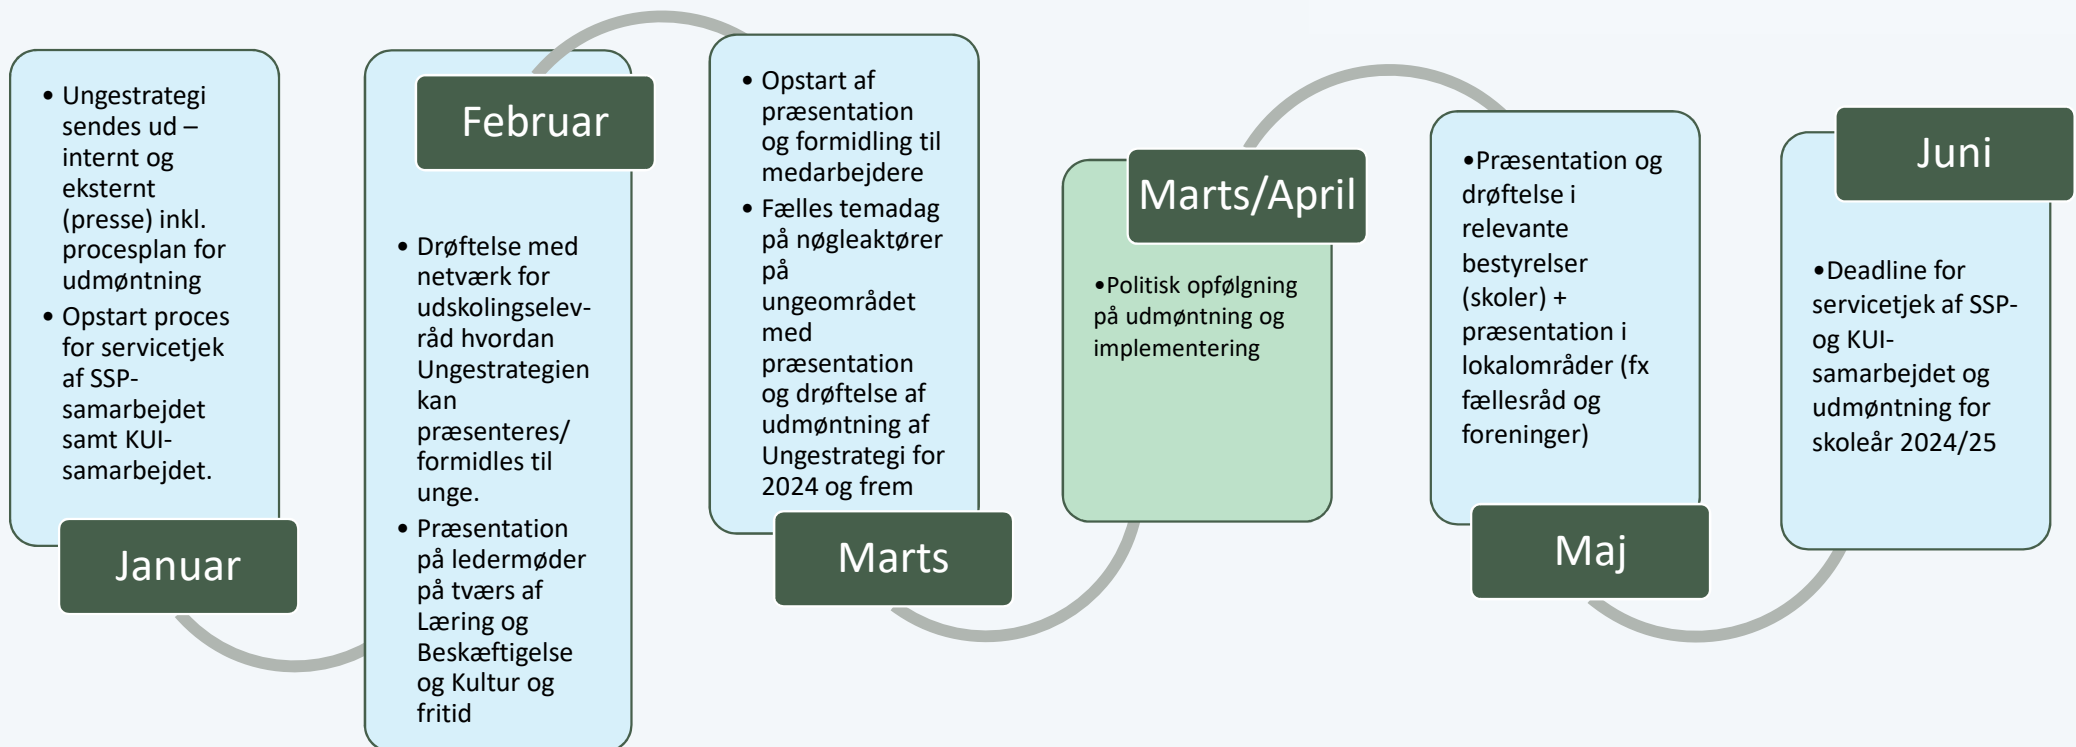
• Ungestrategi sendes ud – internt og eksternt (presse) inkl. procesplan for udmøntning
• Opstart proces for servicetjek af SSP-samarbejdet samt KUI-samarbejdet.

Januar

Februar

• Drøftelse med netværk for udskolingselevråd hvordan Ungestrategien kan præsenteres/ formidles til unge.
• Præsentation på ledermøder på tværs af Læring og Beskæftigelse og Kultur og fritid

• Opstart af præsentation og formidling til medarbejdere
• Fælles temadag på nøgleaktører på ungeområdet med præsentation og drøftelse af udmøntning af Ungestrategi for 2024 og frem

Marts

Marts/April

•Politisk opfølgning på udmøntning og implementering

•Præsentation og drøftelse i relevante bestyrelser (skoler) + præsentation i lokalområder (fx fællesråd og foreninger)

Maj

Juni

•Deadline for servicetjek af SSP- og KUI-samarbejdet og udmøntning for skoleår 2024/25